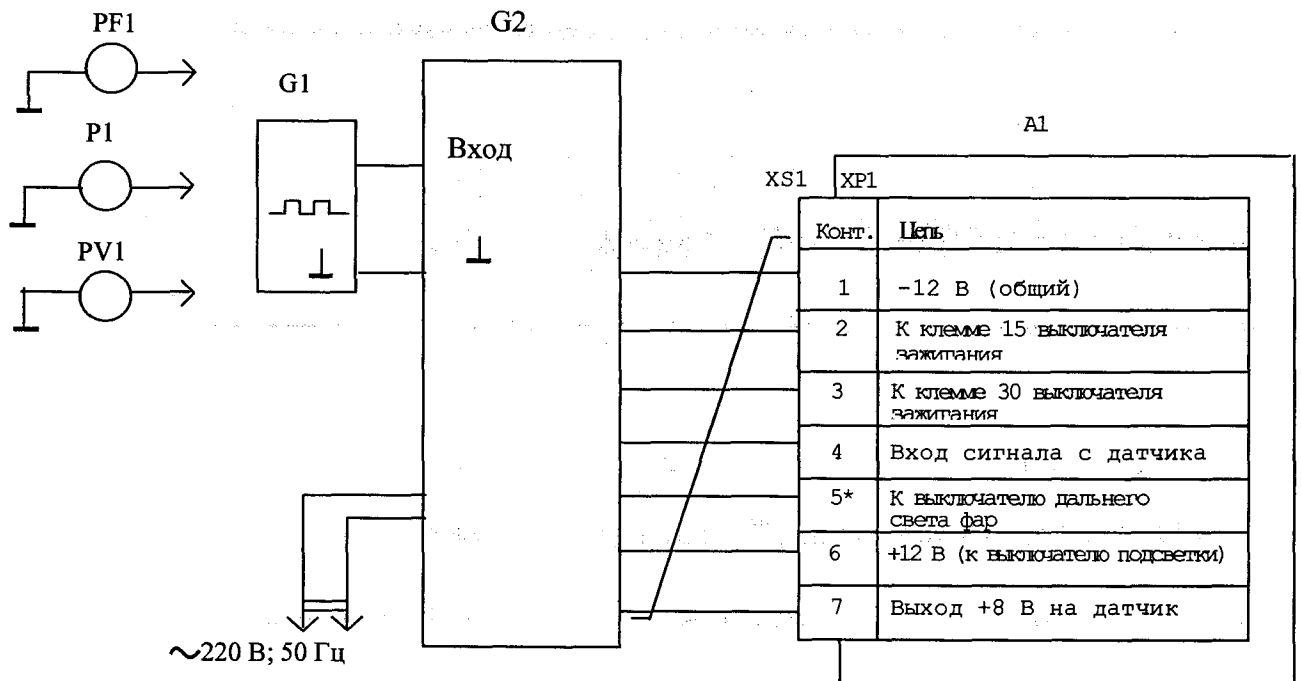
PF1

P1

PV1

G1

G2

Вход

A1

XS1

XP1

| Конт. | Цепь |
|---|---|
| 1 | -12 В (общий) |
| 2 | К клемме 15 выключателя зажигания |
| 3 | К клемме 30 выключателя зажигания |
| 4 | Вход сигнала с датчика |
| 5* | К выключателю дальнего света фар |
| 6 | +12 В (к выключателю подсветки) |
| 7 | Выход +8 В на датчик |

~220 В; 50 Гц